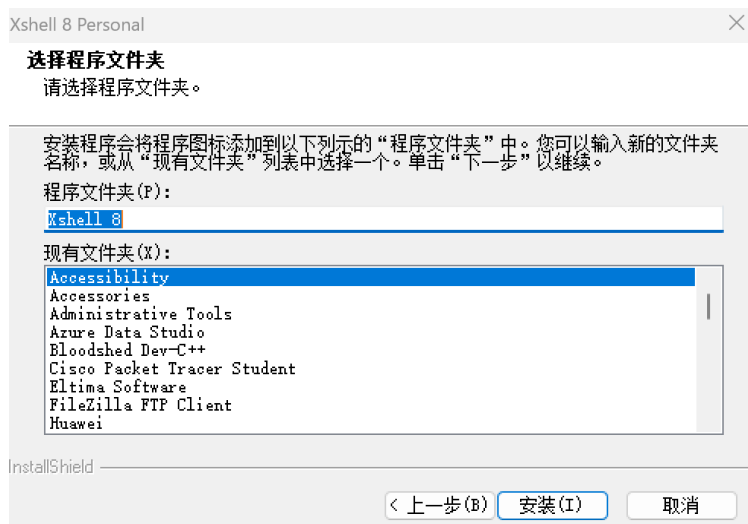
Xshell 8 Personal

选择程序文件夹
请选择程序文件夹。

安装程序会将程序图标添加到以下列示的“程序文件夹”中。您可以输入新的文件夹名称，或从“现有文件夹”列表中选择一个。单击“下一步”以继续。

程序文件夹(P):
Xshell 8

现有文件夹(X):
Accessibility
Accessories
Administrative Tools
Azure Data Studio
Bloodshed Dev-C++
Cisco Packet Tracer Student
Eltima Software
FileZilla FTP Client
Huawei

InstallShield

< 上一步(B) 安装(I) 取消